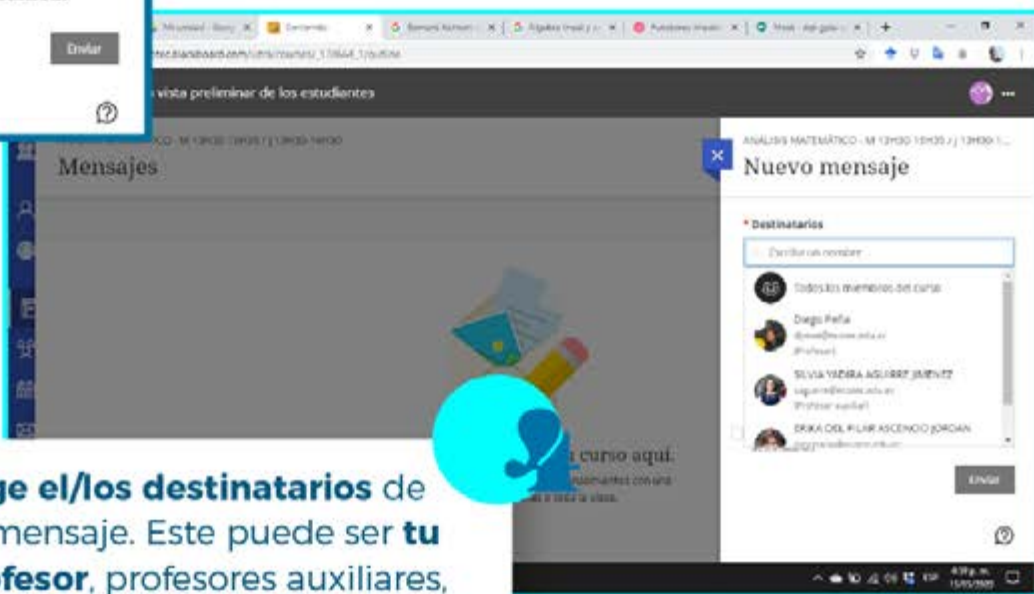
Enviar

vista preliminar de los estudiantes

Mensajes

ANÁLISIS MATEMÁTICO - M 13H30 15H30 / J 13H30-1...

Nuevo mensaje

* Destinatarios

Escriba un nombre

Todos los miembros del curso

Diego Peña

Profesor

SILVIA YADIRA AGUIRRE JIMENEZ

Profesor auxiliar

ERIKA DEL PILAR ASCENCIO JORDAN

curso aquí.

Enviar

ge el/los destinatarios de mensaje. Este puede ser tu fesor, profesores auxiliares,